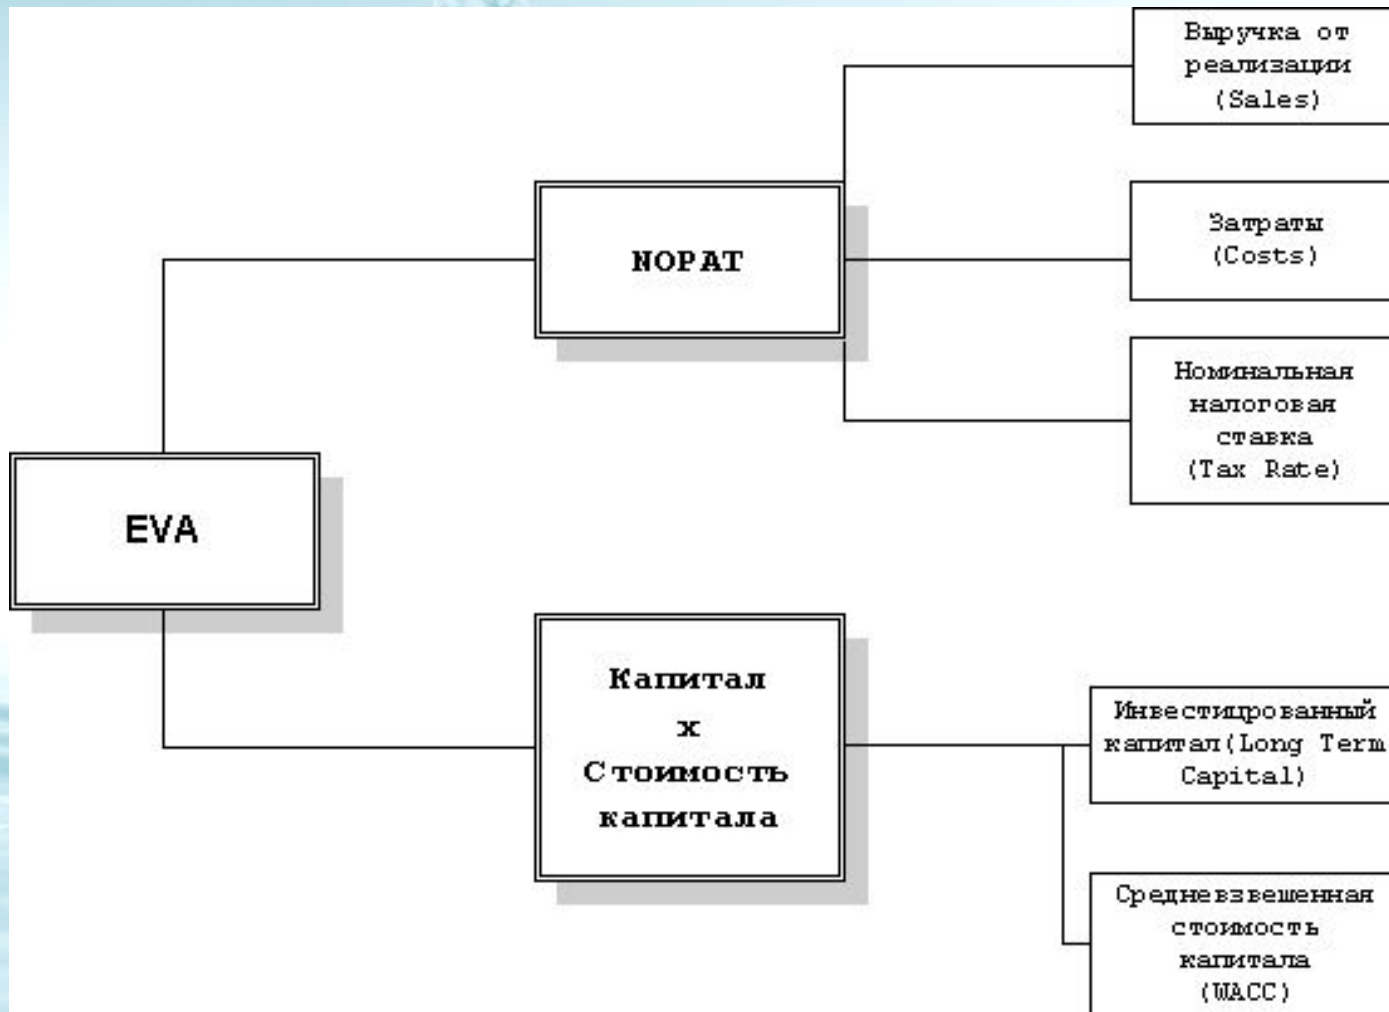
EVA

NOPAT

Выручка от реализации (Sales)

Затраты (Costs)

Номинальная налоговая ставка (Tax Rate)

Капитал x Стоимость капитала

Инвестированный капитал(Long Term Capital)

Средневзвешенная стоимость капитала (WACC)